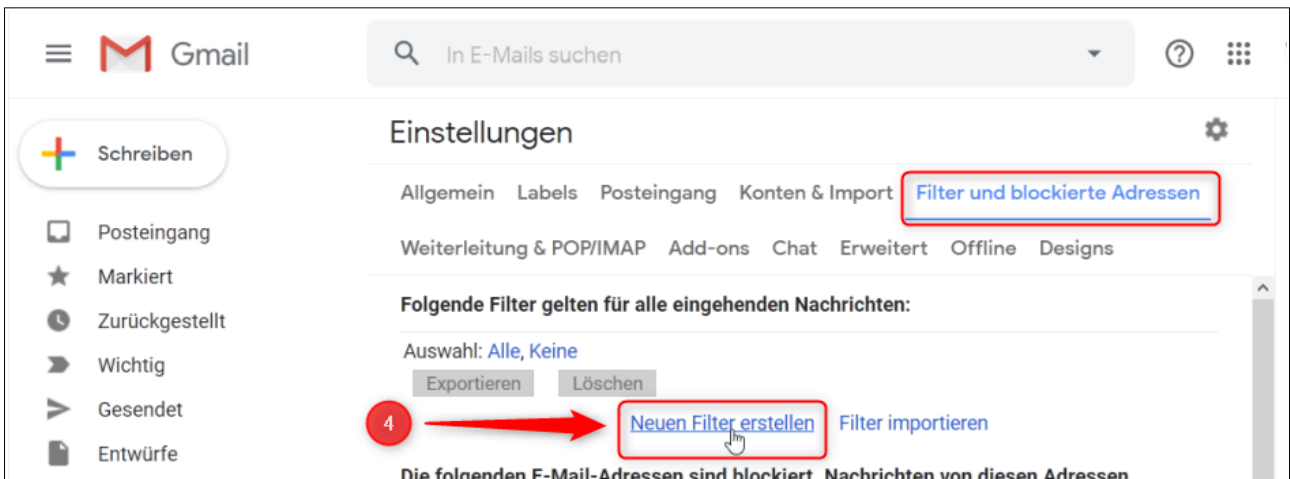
Gmail

In E-Mails suchen

Schreiben

Posteingang
Markiert
Zurückgestellt
Wichtig
Gesendet
Entwürfe

Einstellungen

Allgemein Labels Posteingang Konten & Import Filter und blockierte Adressen
Weiterleitung & POP/IMAP Add-ons Chat Erweitert Offline Designs

Folgende Filter gelten für alle eingehenden Nachrichten:

Auswahl: Alle, Keine
Exportieren Löschen

4

Neuen Filter erstellen Filter importieren

Die folgenden E-Mail-Adressen sind blockiert. Nachrichten von diesen Adressen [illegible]